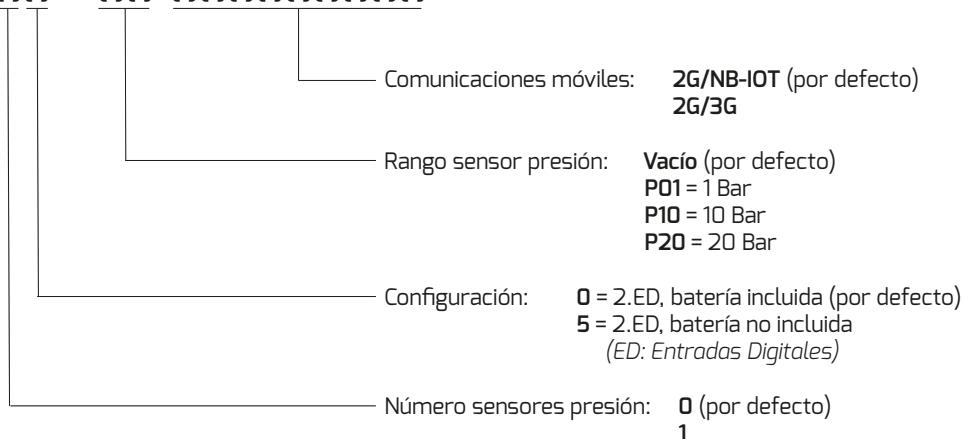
Comunicaciones móviles: **2G/NB-IOT** (por defecto)
**2G/3G**

Rango sensor presión: **Vacío** (por defecto)
**P01** = 1 Bar
**P10** = 10 Bar
**P20** = 20 Bar

Configuración: **0** = 2.ED, batería incluida (por defecto)
**5** = 2.ED, batería no incluida
*(ED: Entradas Digitales)*

Número sensores presión: **0** (por defecto)
**1**